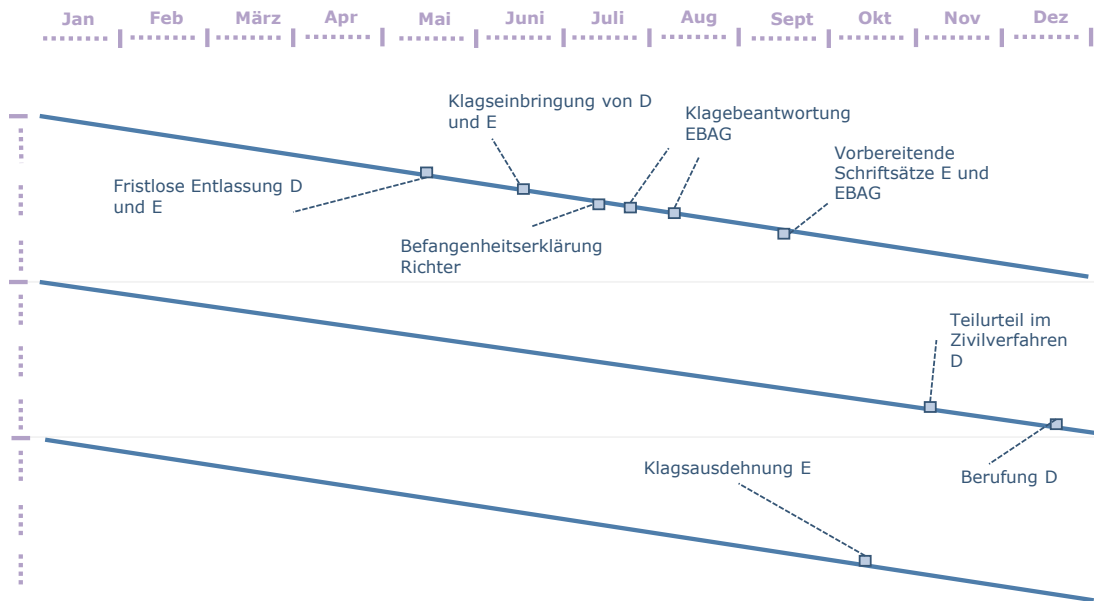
Jan Feb März Apr Mai Juni Juli Aug Sept Okt Nov Dez

Klagseinbringung von D und E

Klagebeantwortung EBAG

Vorbereitende Schriftsätze E und EBAG

Fristlose Entlassung D und E

Befangenheitserklärung Richter

Teilurteil im Zivilverfahren D

Berufung D

Klagsausdehnung E